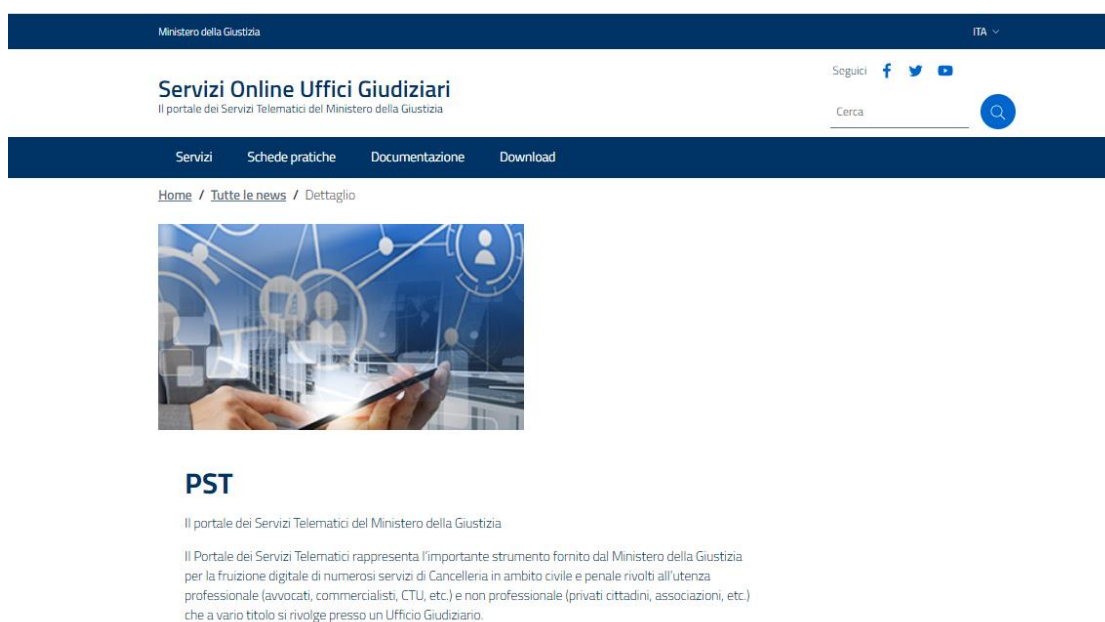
Ministero della Giustizia

ITA

Servizi Online Uffici Giudiziari
Il portale dei Servizi Telematici del Ministero della Giustizia

Seguici

Cerca

Servizi   Schede pratiche   Documentazione   Download

Home / Tutte le news / Dettaglio

PST

Il portale dei Servizi Telematici del Ministero della Giustizia

Il Portale dei Servizi Telematici rappresenta l'importante strumento fornito dal Ministero della Giustizia per la fruizione digitale di numerosi servizi di Cancelleria in ambito civile e penale rivolti all'utenza professionale (avvocati, commercialisti, CTU, etc.) e non professionale (privati cittadini, associazioni, etc.) che a vario titolo si rivolge presso un Ufficio Giudiziario.